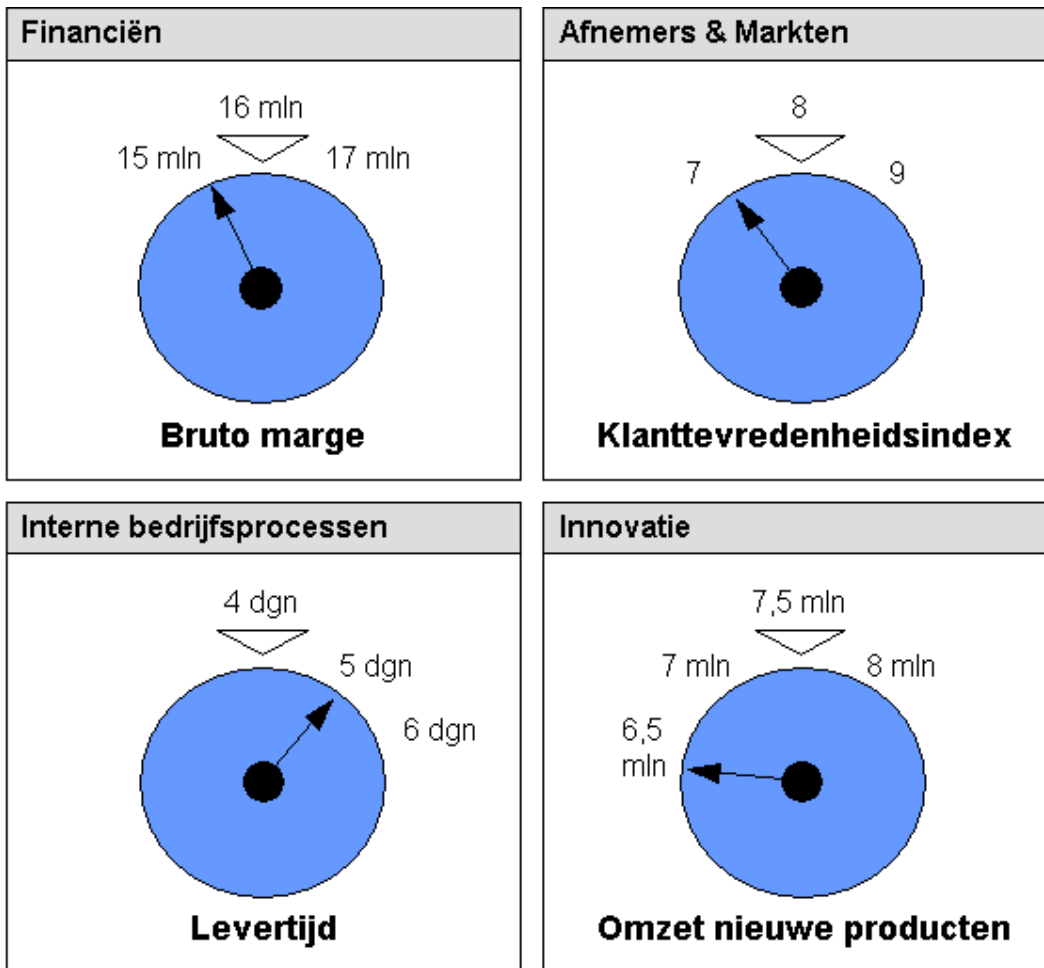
Financiën

16 mln
15 mln
17 mln

Bruto marge

Afnemers & Markten

8
7
9

Klanttevredenheidsindex

Interne bedrijfsprocessen

4 dgn
5 dgn
6 dgn

Levertijd

Innovatie

7,5 mln
7 mln
8 mln
6,5 mln

Omzet nieuwe producten